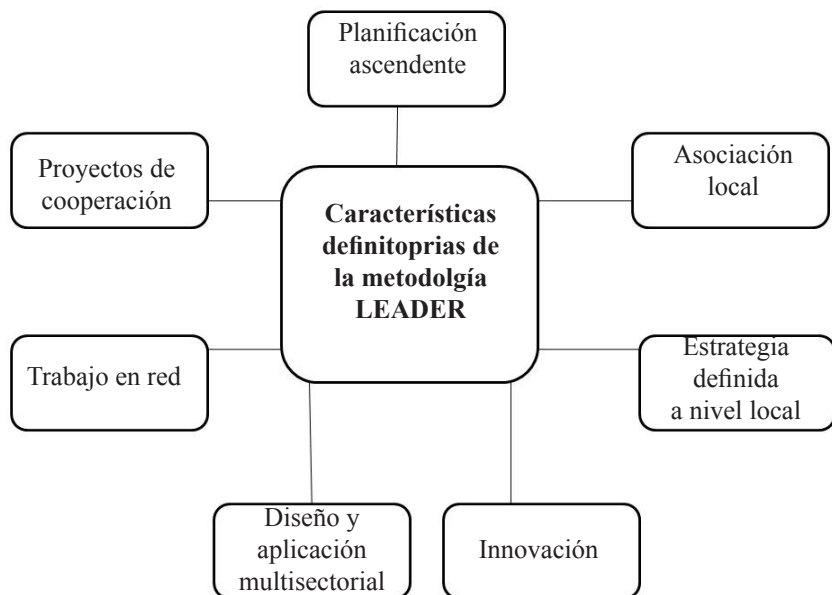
Planificación ascendente

Proyectos de cooperación

Asociación local

Características definitoprias de la metodolgía LEADER

Trabajo en red

Estrategia definida a nivel local

Diseño y aplicación multisectorial

Innovación